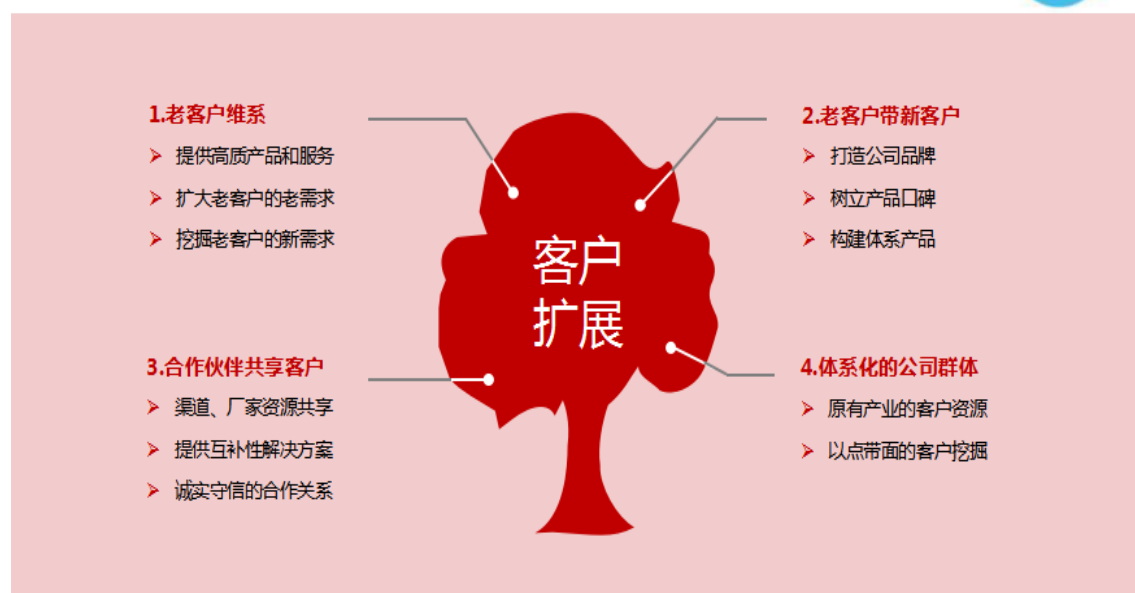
1.老客户维系

➢ 提供高质产品和服务

➢ 扩大老客户的老需求

➢ 挖掘老客户的新需求

2.老客户带新客户

➢ 打造公司品牌

➢ 树立产品口碑

➢ 构建体系产品

客户
扩展

3.合作伙伴共享客户

➢ 渠道、厂家资源共享

➢ 提供互补性解决方案

➢ 诚实守信的合作关系

4.体系化的公司群体

➢ 原有产业的客户资源

➢ 以点带面的客户挖掘